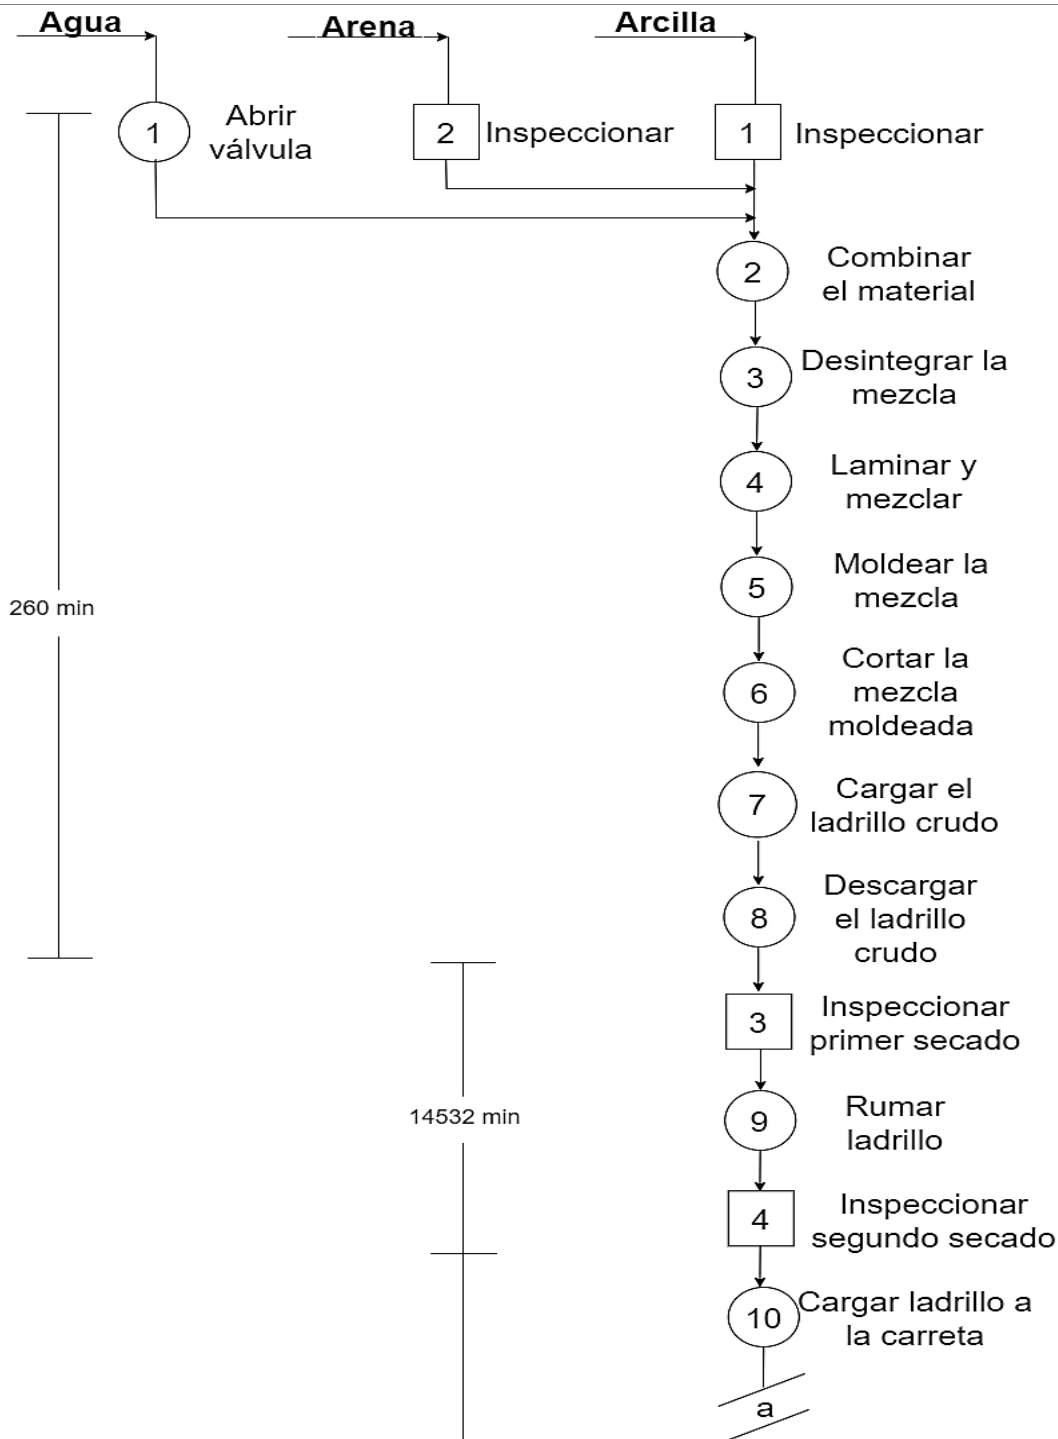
Agua

Arena

Arcilla

1 Abrir válvula

2 Inspeccionar

1 Inspeccionar

260 min

2 Combinar el material

3 Desintegrar la mezcla

4 Laminar y mezclar

5 Moldear la mezcla

6 Cortar la mezcla moldeada

7 Cargar el ladrillo crudo

8 Descargar el ladrillo crudo

14532 min

3 Inspeccionar primer secado

9 Rumar ladrillo

4 Inspeccionar segundo secado

10 Cargar ladrillo a la carreta

a